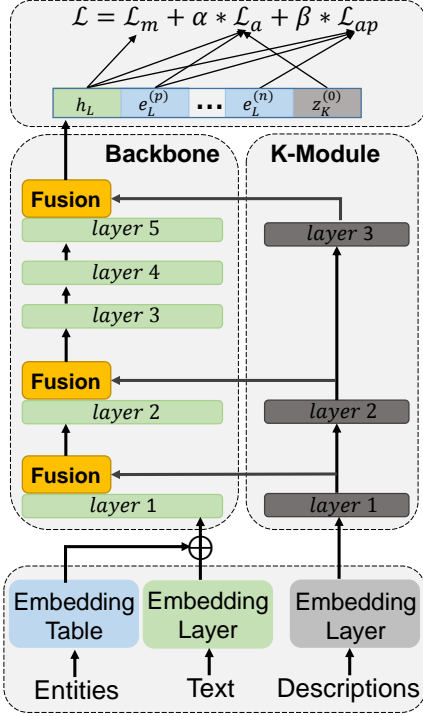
$\mathcal{L} = \mathcal{L}_m + \alpha * \mathcal{L}_a + \beta * \mathcal{L}_{ap}$

$h_L$ $e_L^{(p)}$ ... $e_L^{(n)}$ $z_K^{(0)}$

Backbone

K-Module

Fusion

$layer\ 5$

$layer\ 4$

$layer\ 3$

Fusion

$layer\ 2$

Fusion

$layer\ 1$

$layer\ 3$

$layer\ 2$

$layer\ 1$

$\oplus$

Embedding Table

Embedding Layer

Embedding Layer

Entities

Text

Descriptions